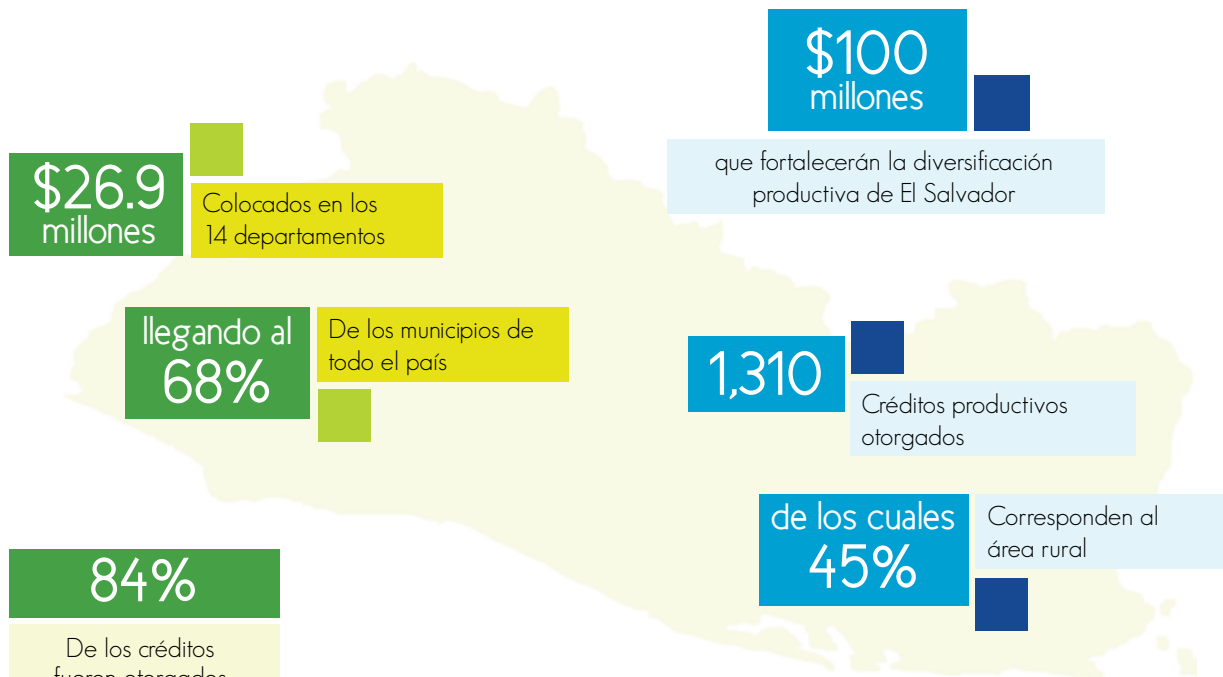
$100 millones

que fortalecerán la diversificación productiva de El Salvador

$26.9 millones

Colocados en los 14 departamentos

llegando al 68%

De los municipios de todo el país

1,310

Créditos productivos otorgados

de los cuales 45%

Corresponden al área rural

84%

De los créditos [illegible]